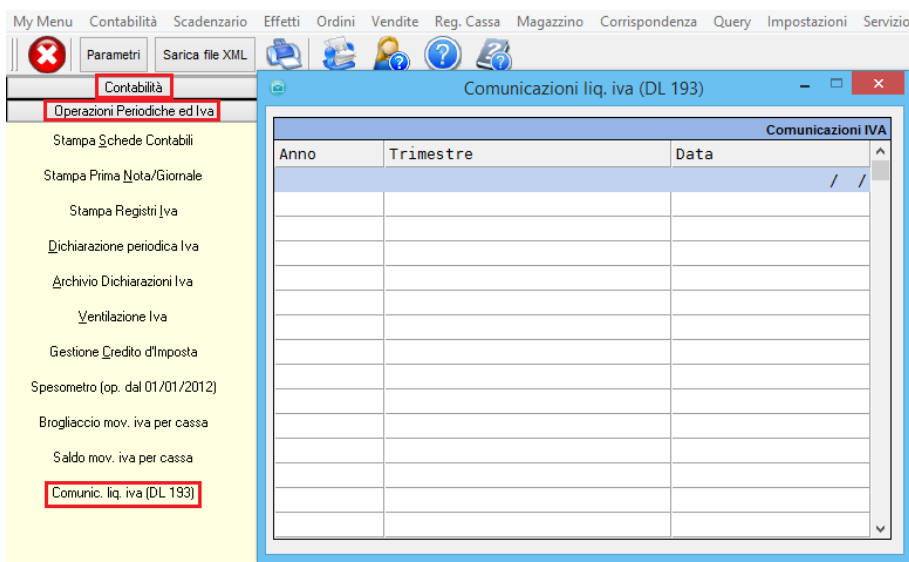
My Menu Contabilità Scadenzario Effetti Ordini Vendite Reg. Cassa Magazzino Corrispondenza Query Impostazioni Servizio

Parametri Sarica file XML

Contabilità
Operazioni Periodiche ed Iva
Stampa Schede Contabili
Stampa Prima Nota/Giornale
Stampa Registri Iva
Dichiarazione periodica Iva
Archivio Dichiarazioni Iva
Ventilazione Iva
Gestione Credito d'Imposta
Spesometro (op. dal 01/01/2012)
Brogliaccio mov. iva per cassa
Saldo mov. iva per cassa
Comunic. liq. iva (DL 193)

Comunicazioni liq. iva (DL 193)

Comunicazioni IVA

| Anno | Trimestre | Data |
|---|---|---|
| | | / / |